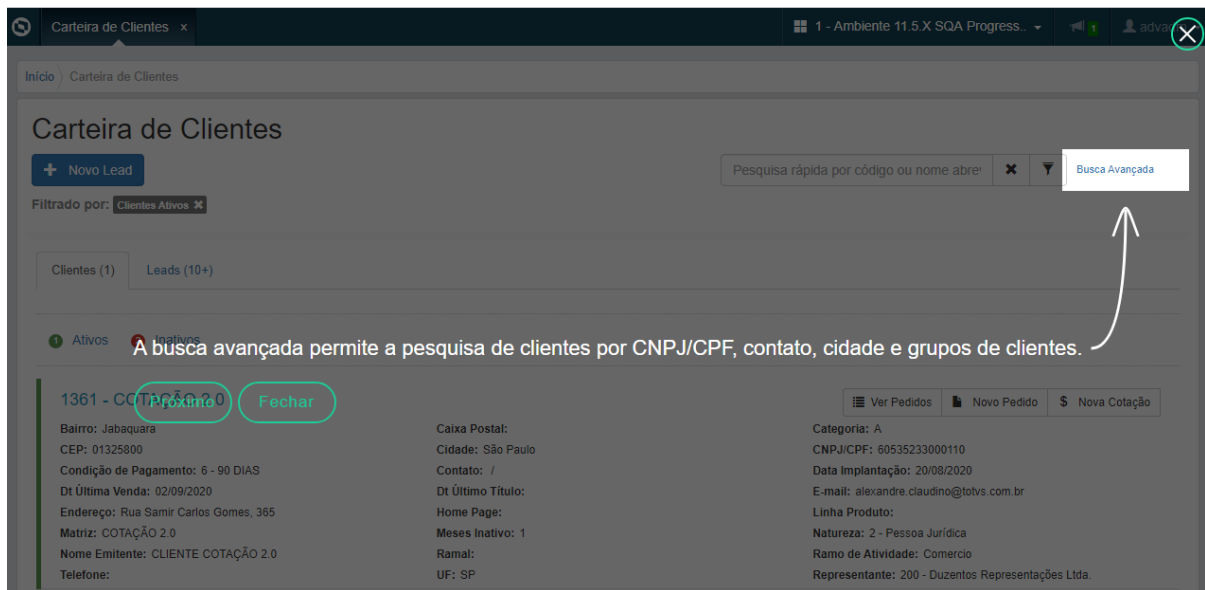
Carteira de Clientes ×

1 - Ambiente 11.5.X SQA Progress..

1

advog

Início 〉 Carteira de Clientes

Carteira de Clientes

+ Novo Lead

Pesquisa rápida por código ou nome abre

Busca Avançada

Filtrado por: Clientes Ativos ✖

Clientes (1)

Leads (10+)

Ativos

Inativos

A busca avançada permite a pesquisa de clientes por CNPJ/CPF, contato, cidade e grupos de clientes.

1361 - COTAÇÃO 2.0

Próximo

Fechar

Ver Pedidos

Novo Pedido

$ Nova Cotação

Bairro: Jabaquara

CEP: 01325800

Condição de Pagamento: 6 - 90 DIAS

Dt Última Venda: 02/09/2020

Endereço: Rua Samir Carlos Gomes, 365

Matriz: COTAÇÃO 2.0

Nome Emitente: CLIENTE COTAÇÃO 2.0

Telefone:

Caixa Postal:

Cidade: São Paulo

Contato: /

Dt Último Título:

Home Page:

Meses Inativo: 1

Ramal:

UF: SP

Categoria: A

CNPJ/CPF: 60535233000110

Data Implantação: 20/08/2020

E-mail: alexandre.claudino@totvs.com.br

Linha Produto:

Natureza: 2 - Pessoa Jurídica

Ramo de Atividade: Comercio

Representante: 200 - Duzentos Representações Ltda.